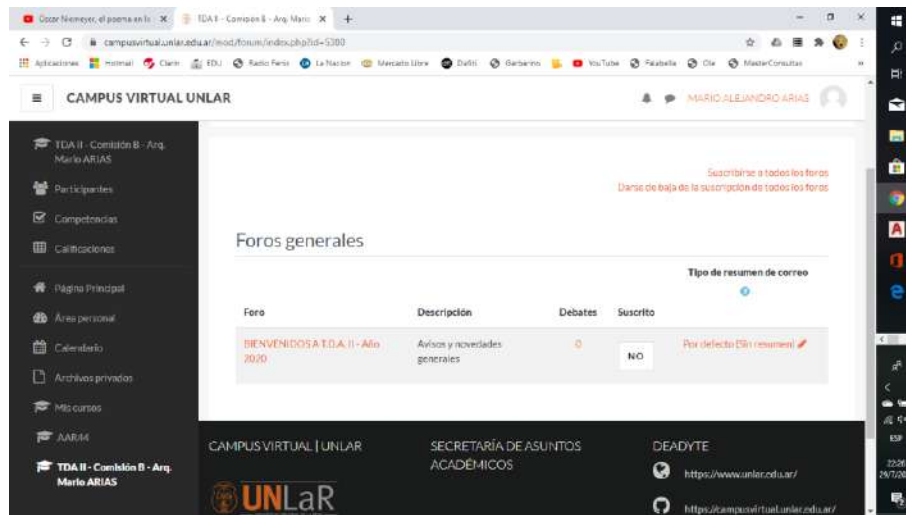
Oscar Niemeyer, el poema en la × | TDA II - Comision B - Arq. Mario × | +

campusvirtual.unlar.edu.ar/mod/forum/index.php?id=5380

Aplicaciones | Hotmail | Clarin | EDU | Radio Perfil | La Nacion | Mercado Libre | Dafiti | Garbarino | YouTube | Falabella | Ole | MasterConsultas

CAMPUS VIRTUAL UNLAR

MARIO ALEJANDRO ARIAS

TDA II - Comisión B - Arq. Mario ARIAS

Participantes

Competencias

Calificaciones

Página Principal

Área personal

Calendario

Archivos privados

Mis cursos

AAR44

TDA II - Comisión B - Arq. Mario ARIAS

Suscribirse a todos los foros

Darse de baja de la suscripción de todos los foros

Foros generales

| Foro | Descripción | Debates | Suscrito | Tipo de resumen de correo |
|---|---|---|---|---|
| BIENVENIDOS A T.D.A. II - Año 2020 | Avisos y novedades generales | 0 | NO | Por defecto (Sin resumen) |

CAMPUS VIRTUAL | UNLAR

SECRETARÍA DE ASUNTOS ACADÉMICOS

DEADYTE

https://www.unlar.edu.ar/

https://campusvirtual.unlar.edu.ar/

UNLaR

ESP

22:20
29/7/20